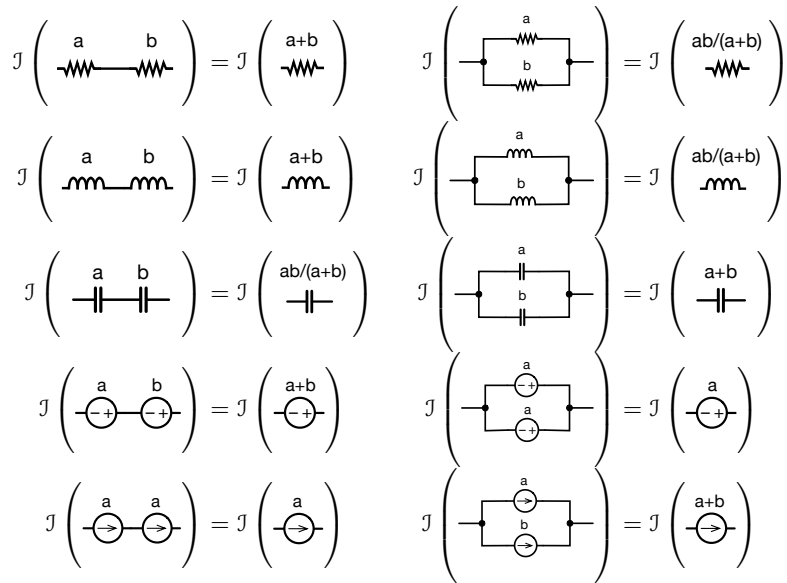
$\mathcal{I}$ ( a b ) $=$ $\mathcal{I}$ ( a+b )

$\mathcal{I}$ ( a b ) $=$ $\mathcal{I}$ ( ab/(a+b) )

$\mathcal{I}$ ( a b ) $=$ $\mathcal{I}$ ( a+b )

$\mathcal{I}$ ( a b ) $=$ $\mathcal{I}$ ( ab/(a+b) )

$\mathcal{I}$ ( a b ) $=$ $\mathcal{I}$ ( ab/(a+b) )

$\mathcal{I}$ ( a b ) $=$ $\mathcal{I}$ ( a+b )

$\mathcal{I}$ ( a − + b − + ) $=$ $\mathcal{I}$ ( a+b − + )

$\mathcal{I}$ ( a − + a − + ) $=$ $\mathcal{I}$ ( a − + )

$\mathcal{I}$ ( a a ) $=$ $\mathcal{I}$ ( a )

$\mathcal{I}$ ( a b ) $=$ $\mathcal{I}$ ( a+b )